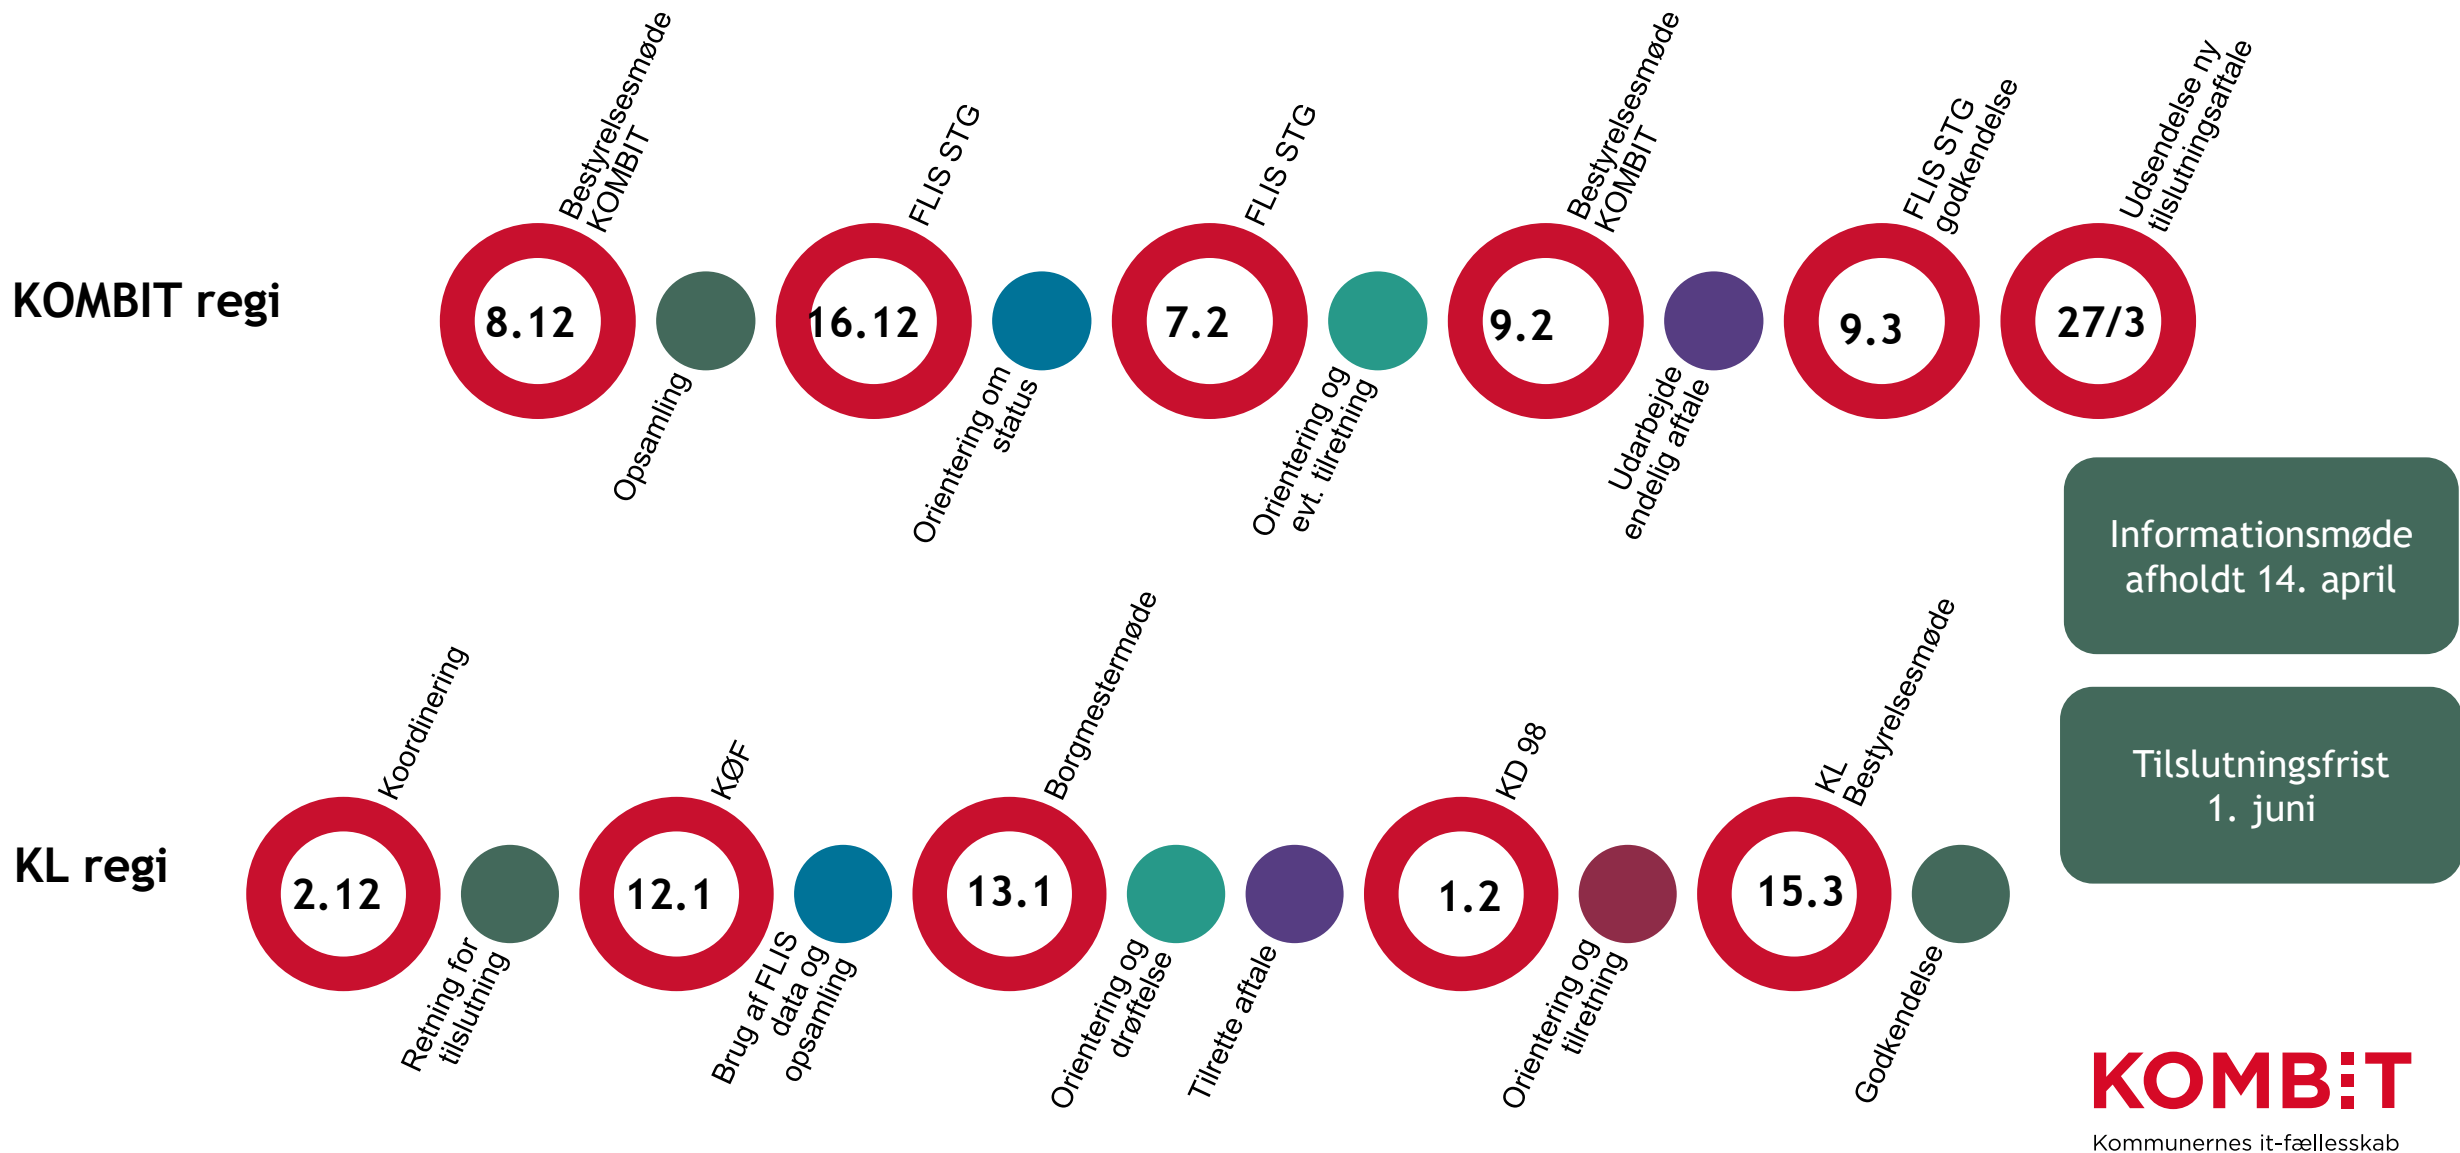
KOMBIT regi

Bestyrelsesmøde KOMBIT
8.12
Opsamling
FLIS STG
16.12
Orientering om status
FLIS STG
7.2
Orientering og evt. tilretning
Bestyrelsesmøde KOMBIT
9.2
Udarbejde endelig aftale
FLIS STG godkendelse
9.3
Udsendelse ny tilslutningsaftale
27/3

Informationsmøde afholdt 14. april

Tilslutningsfrist 1. juni

KL regi

Koordinering
2.12
Retning for tilslutning
KØF
12.1
Brug af FLIS data og opsamling
Borgmestermøde
13.1
Orientering og drøftelse
Tilrette aftale
KD 98
1.2
Orientering og tilretning
KL Bestyrelsesmøde
15.3
Godkendelse

KOMBIT
Kommunernes it-fællesskab